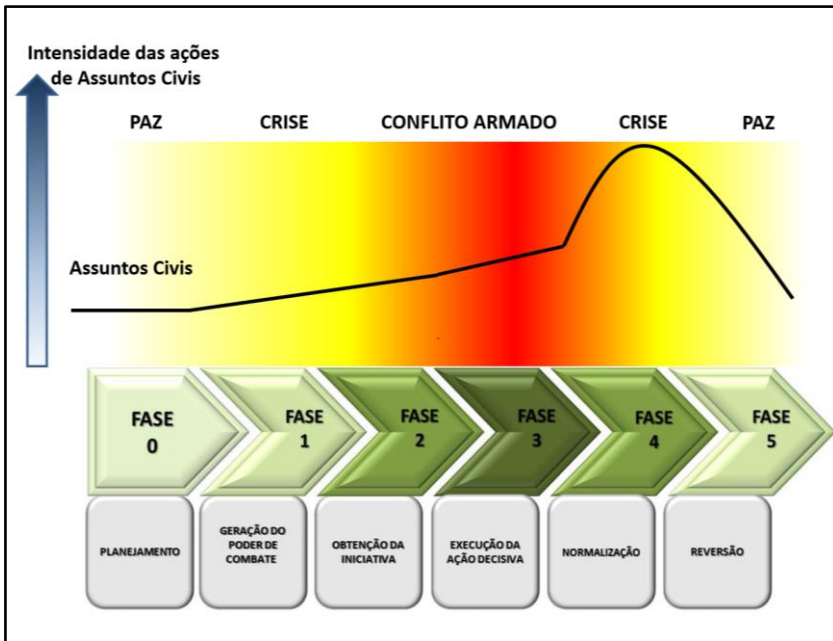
Intensidade das ações de Assuntos Civis

PAZ

CRISE

CONFLITO ARMADO

CRISE

PAZ

Assuntos Civis

FASE 0

FASE 1

FASE 2

FASE 3

FASE 4

FASE 5

PLANEJAMENTO

GERAÇÃO DO PODER DE COMBATE

OBTENÇÃO DA INICIATIVA

EXECUÇÃO DA AÇÃO DECISIVA

NORMALIZAÇÃO

REVERSÃO